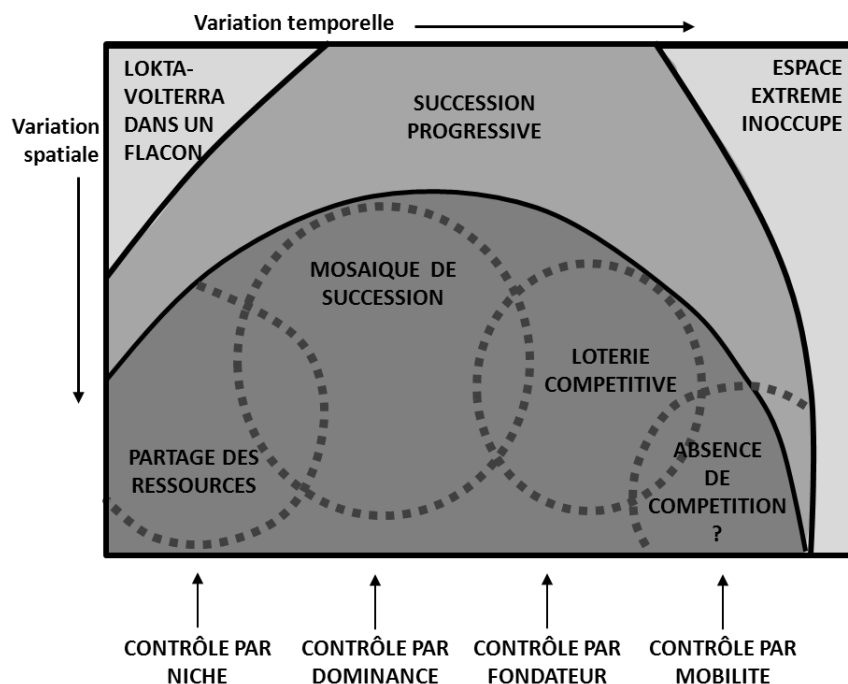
Variation temporelle

Variation spatiale

LOKTA-VOLTERRA DANS UN FLACON

SUCCESSION PROGRESSIVE

ESPACE EXTREME INOCCUPE

MOSAIQUE DE SUCCESSION

LOTERIE COMPETITIVE

PARTAGE DES RESSOURCES

ABSENCE DE COMPETITION ?

CONTRÔLE PAR NICHE

CONTRÔLE PAR DOMINANCE

CONTRÔLE PAR FONDATEUR

CONTRÔLE PAR MOBILITE